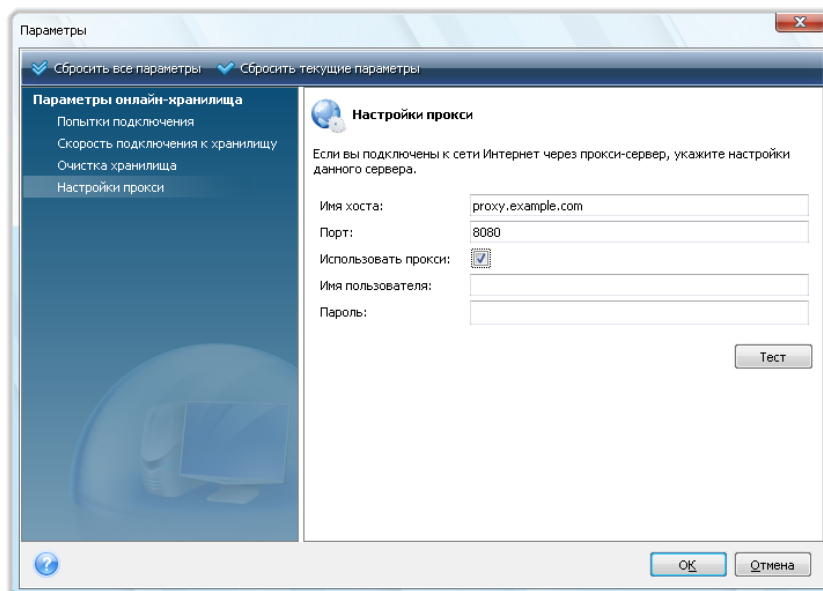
Параметры

Сбросить все параметры Сбросить текущие параметры

Параметры онлайн-хранилища
Попытки подключения
Скорость подключения к хранилищу
Очистка хранилища
Настройки прокси

Настройки прокси

Если вы подключены к сети Интернет через прокси-сервер, укажите настройки данного сервера.

Имя хоста: proxy.example.com
Порт: 8080
Использовать прокси:
Имя пользователя:
Пароль:

Тест

OK Отмена